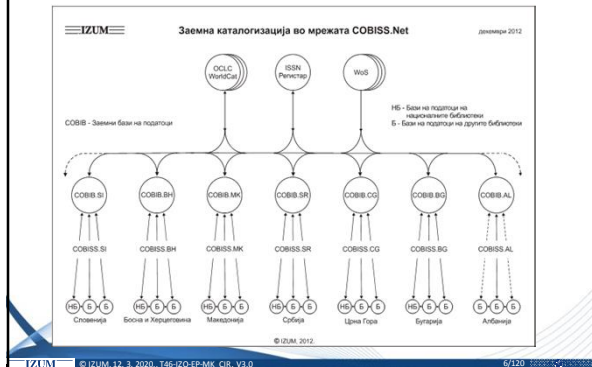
IZUM

Заемна каталогизација во мрежата COBISS.Net

декември 2012

OCLC WorldCat

ISSN Регистар

WoS

COBIB - Заемни бази на податоци

НБ - Бази на податоци на националните библиотеки
Б - Бази на податоци на другите библиотеки

COBIB.SI
COBIB.BH
COBIB.MK
COBIB.SR
COBIB.CG
COBIB.BG
COBIB.AL

COBISS.SI
COBISS.BH
COBISS.MK
COBISS.SR
COBISS.CG
COBISS.BG
COBISS.AL

НБ Б Б
НБ Б Б
НБ Б Б
НБ Б Б
НБ Б Б
НБ Б Б
Б Б Б

Словенија
Босна и Херцеговина
Македонија
Србија
Црна Гора
Бугарија
Албанија

© IZUM, 2012.

IZUM © IZUM, 12. 3. 2020., T46-IZO-EP-MK, CIR, V3.0

6/120